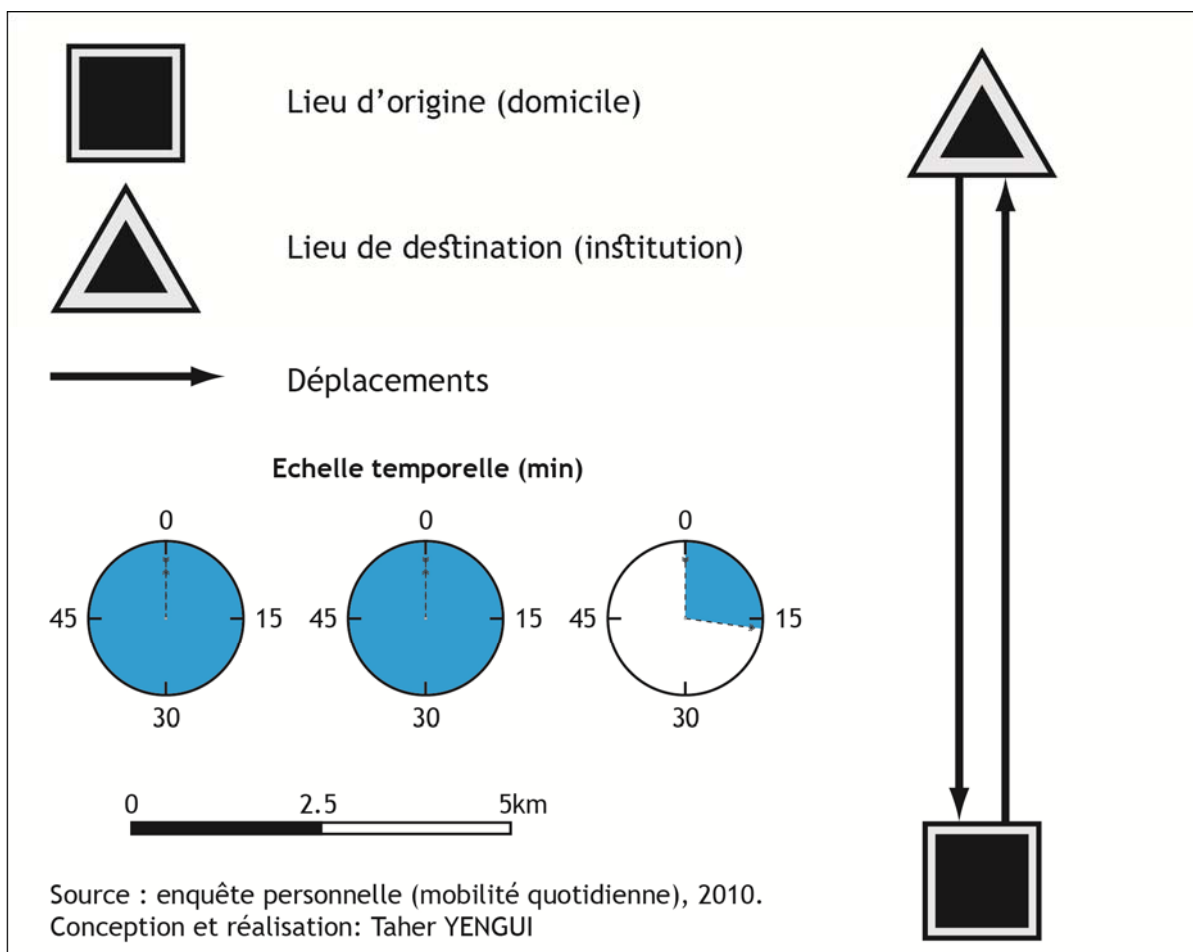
Lieu d'origine (domicile)

Lieu de destination (institution)

Déplacements

Echelle temporelle (min)

0
45 15
30

0
45 15
30

0
45 15
30

0 2.5 5km

Source : enquête personnelle (mobilité quotidienne), 2010.
Conception et réalisation: Taher YENGUI